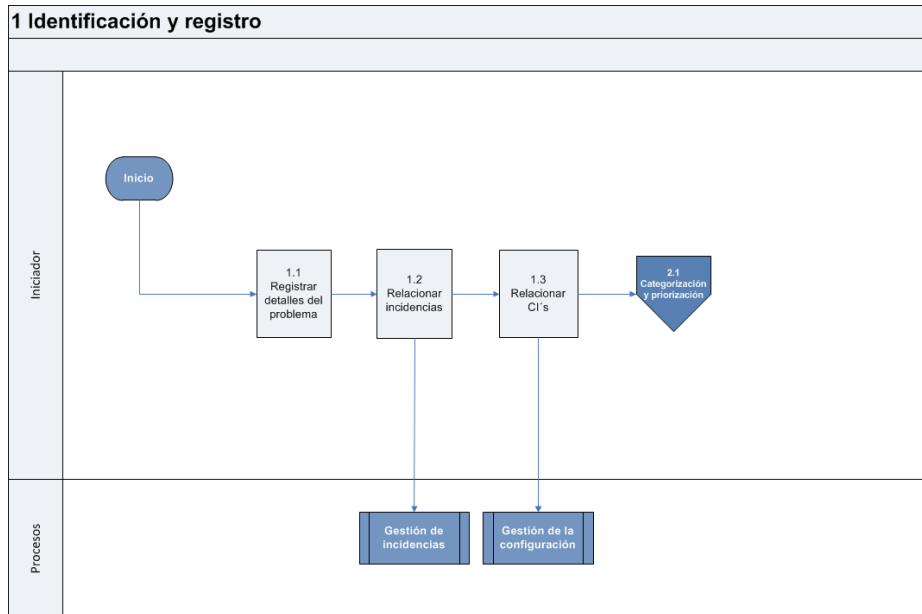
1 Identificación y registro

Iniciador

Inicio

1.1 Registrar detalles del problema

1.2 Relacionar incidencias

1.3 Relacionar CI´s

2.1 Categorización y priorización

Procesos

Gestión de incidencias

Gestión de la configuración